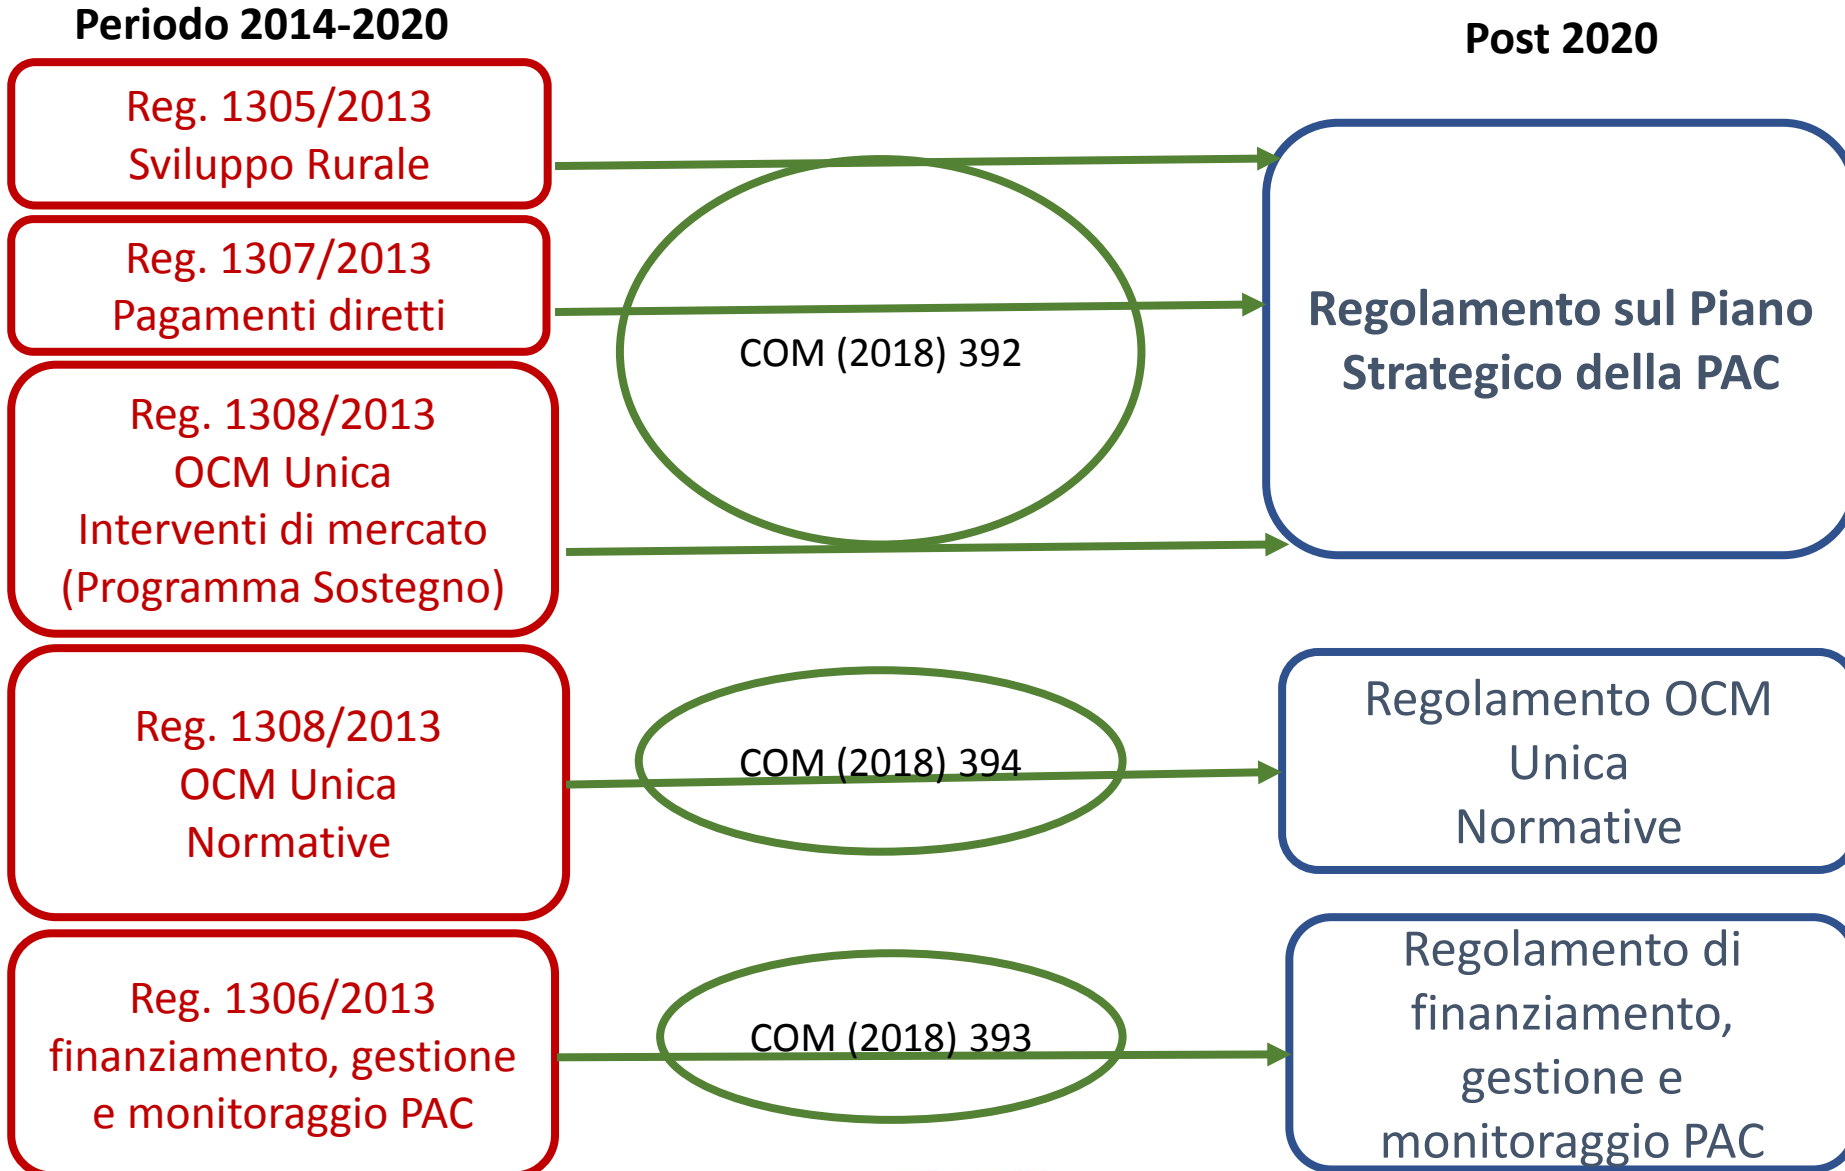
Periodo 2014-2020

Post 2020

Reg. 1305/2013
Sviluppo Rurale

Reg. 1307/2013
Pagamenti diretti

Reg. 1308/2013
OCM Unica
Interventi di mercato
(Programma Sostegno)

COM (2018) 392

Regolamento sul Piano Strategico della PAC

Reg. 1308/2013
OCM Unica
Normative

COM (2018) 394

Regolamento OCM Unica Normative

Reg. 1306/2013
finanziamento, gestione e monitoraggio PAC

COM (2018) 393

Regolamento di finanziamento, gestione e monitoraggio PAC